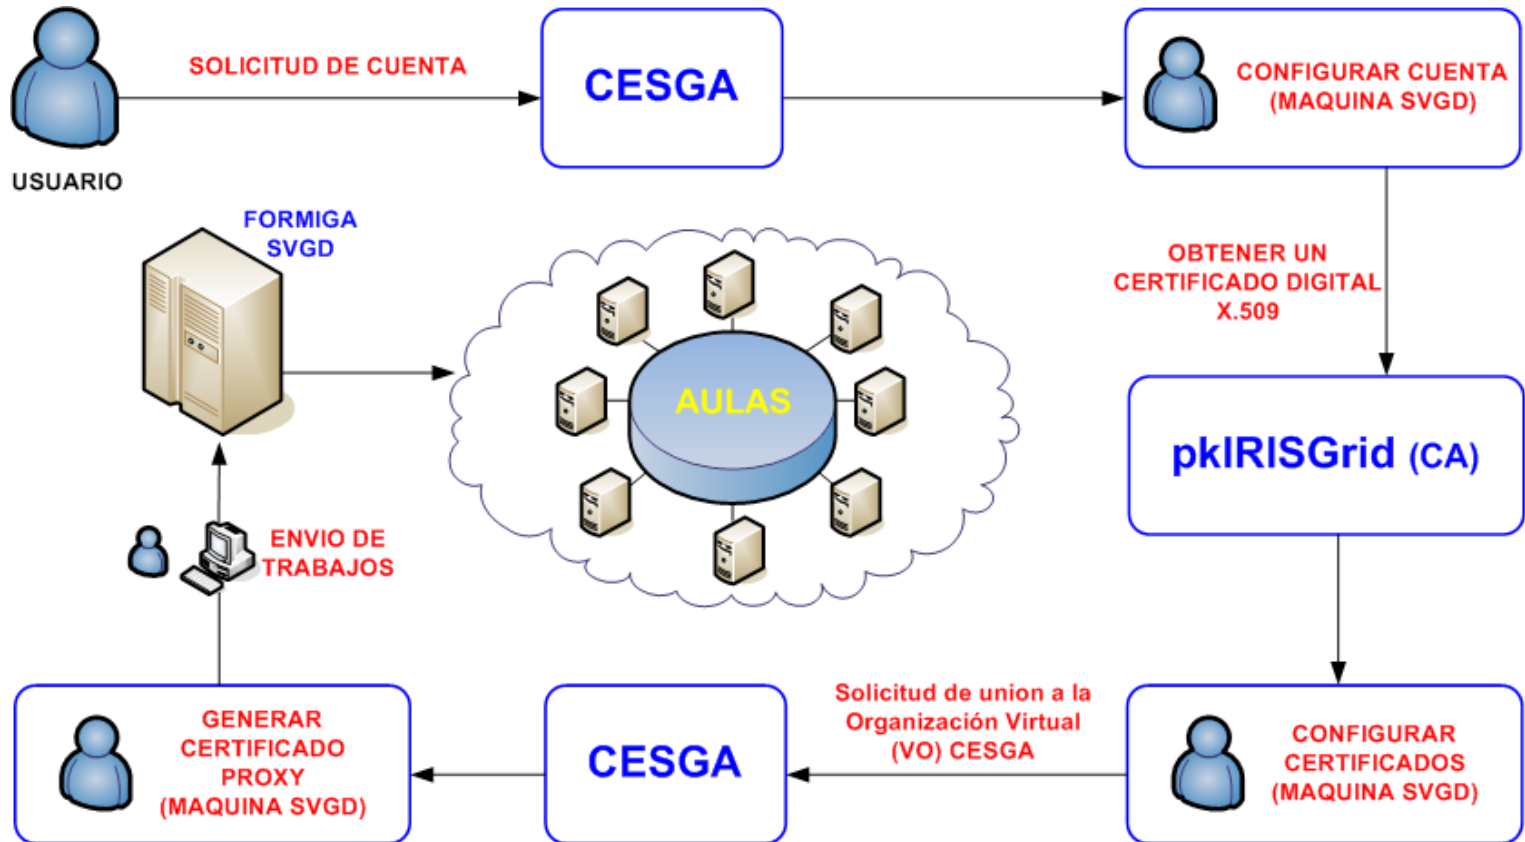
SOLICITUD DE CUENTA

USUARIO

CESGA

CONFIGURAR CUENTA (MAQUINA SVGD)

FORMIGA SVGD

AULAS

OBTENER UN CERTIFICADO DIGITAL X.509

pkIRISGrid (CA)

ENVIO DE TRABAJOS

GENERAR CERTIFICADO PROXY (MAQUINA SVGD)

CESGA

Solicitud de union a la Organización Virtual (VO) CESGA

CONFIGURAR CERTIFICADOS (MAQUINA SVGD)